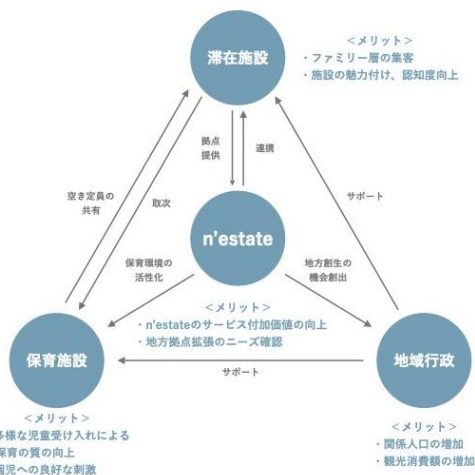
滞在施設

<メリット>
・ファミリー層の集客
・施設の魅力付け、認知度向上

拠点提供

連携

空き定員の共有

取次

サポート

n'estate

保育環境の活性化

地方創生の機会創出

<メリット>
・n'estateのサービス付加価値の向上
・地方拠点拡張のニーズ確認

保育施設

サポート

地域行政

<メリット>
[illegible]多様な児童受け入れによる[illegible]保育の質の向上
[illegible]園児への良好な刺激

<メリット>
・関係人口の増加
・観光消費額の増加